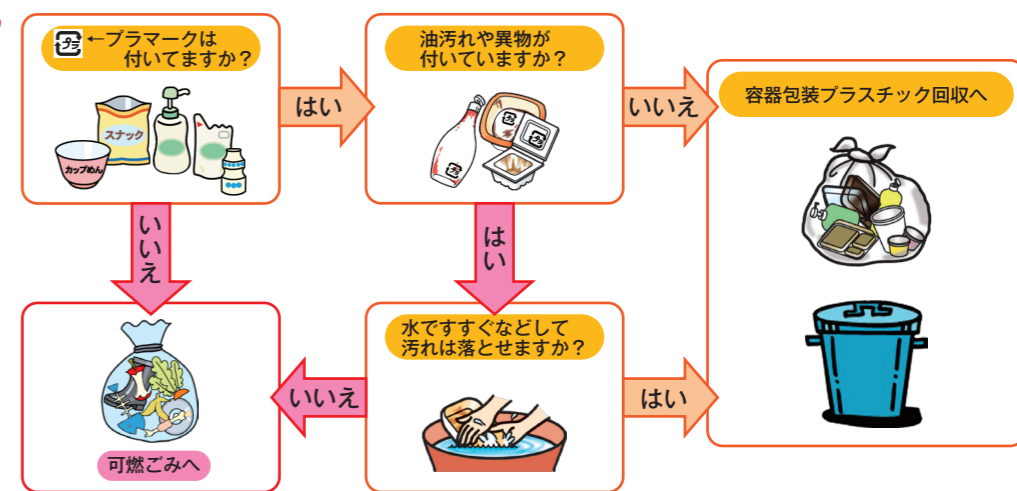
プラ ←プラマークは付いてますか？

スナック

カップめん

はい

油汚れや異物が付いていますか？

いいえ

容器包装プラスチック回収へ

いいえ

はい

水ですすぐなどして汚れは落とせますか？

いいえ

はい

可燃ごみへ